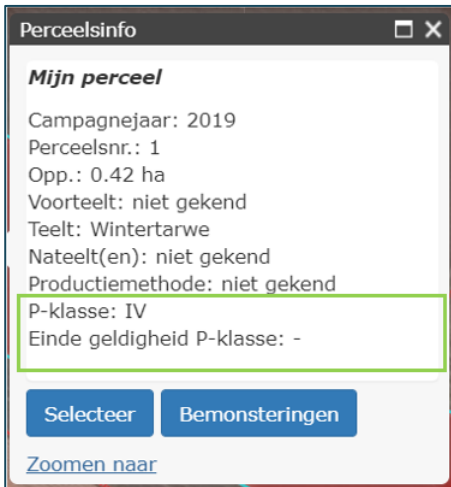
Perceelsinfo

Mijn perceel

Campagnejaar: 2019
Perceelsnr.: 1
Opp.: 0.42 ha
Voorteelt: niet gekend
Teelt: Wintertarwe
Nateelt(en): niet gekend
Productiemethode: niet gekend
P-klasse: IV
Einde geldigheid P-klasse: -

Selecteer

Bemonsteringen

Zoomen naar